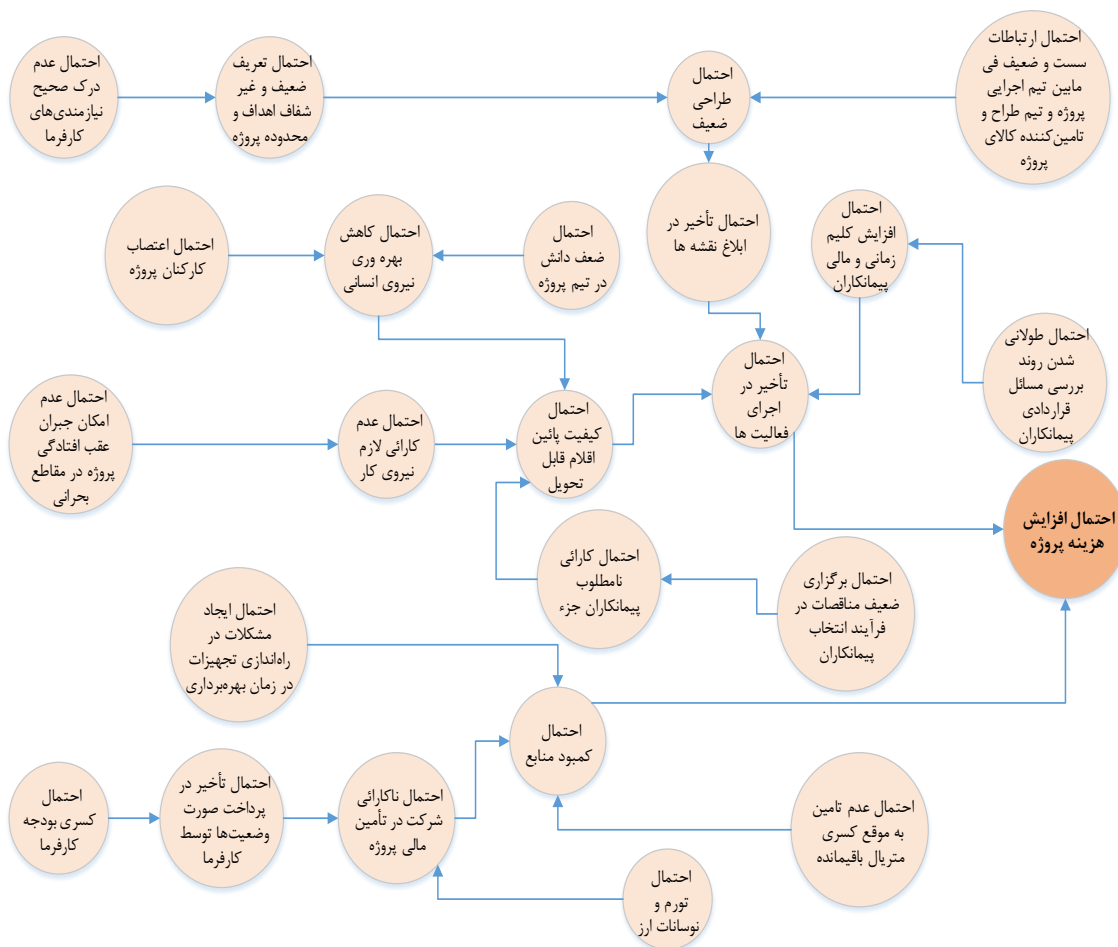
احتمال ارتباطات سست و ضعیف فی مابین تیم اجرایی پروژه و تیم طراح و تامین‌کننده کالای پروژه

احتمال طراحی ضعیف

احتمال تعریف ضعیف و غیر شفاف اهداف و محدوده پروژه

احتمال عدم درک صحیح نیازمندی‌های کارفرما

احتمال تأخیر در ابلاغ نقشه ها

احتمال افزایش کلیم زمانی و مالی پیمانکاران

احتمال ضعف دانش در تیم پروژه

احتمال کاهش بهره وری نیروی انسانی

احتمال اعتصاب کارکنان پروژه

احتمال طولانی شدن روند بررسی مسائل قراردادی پیمانکاران

احتمال تأخیر در اجرای فعالیت ها

احتمال کیفیت پائین اقلام قابل تحویل

احتمال عدم کارائی لازم نیروی کار

احتمال عدم امکان جبران عقب افتادگی پروژه در مقاطع بحرانی

احتمال افزایش هزینه پروژه

احتمال کارائی نامطلوب پیمانکاران جزء

احتمال برگزاری ضعیف مناقصات در فرآیند انتخاب پیمانکاران

احتمال ایجاد مشکلات در راه‌اندازی تجهیزات در زمان بهره‌برداری

احتمال کمبود منابع

احتمال کسری بودجه کارفرما

احتمال تأخیر در پرداخت صورت وضعیت‌ها توسط کارفرما

احتمال ناکارائی شرکت در تأمین مالی پروژه

احتمال عدم تامین به موقع کسری متریال باقیمانده

احتمال تورم و نوسانات ارز